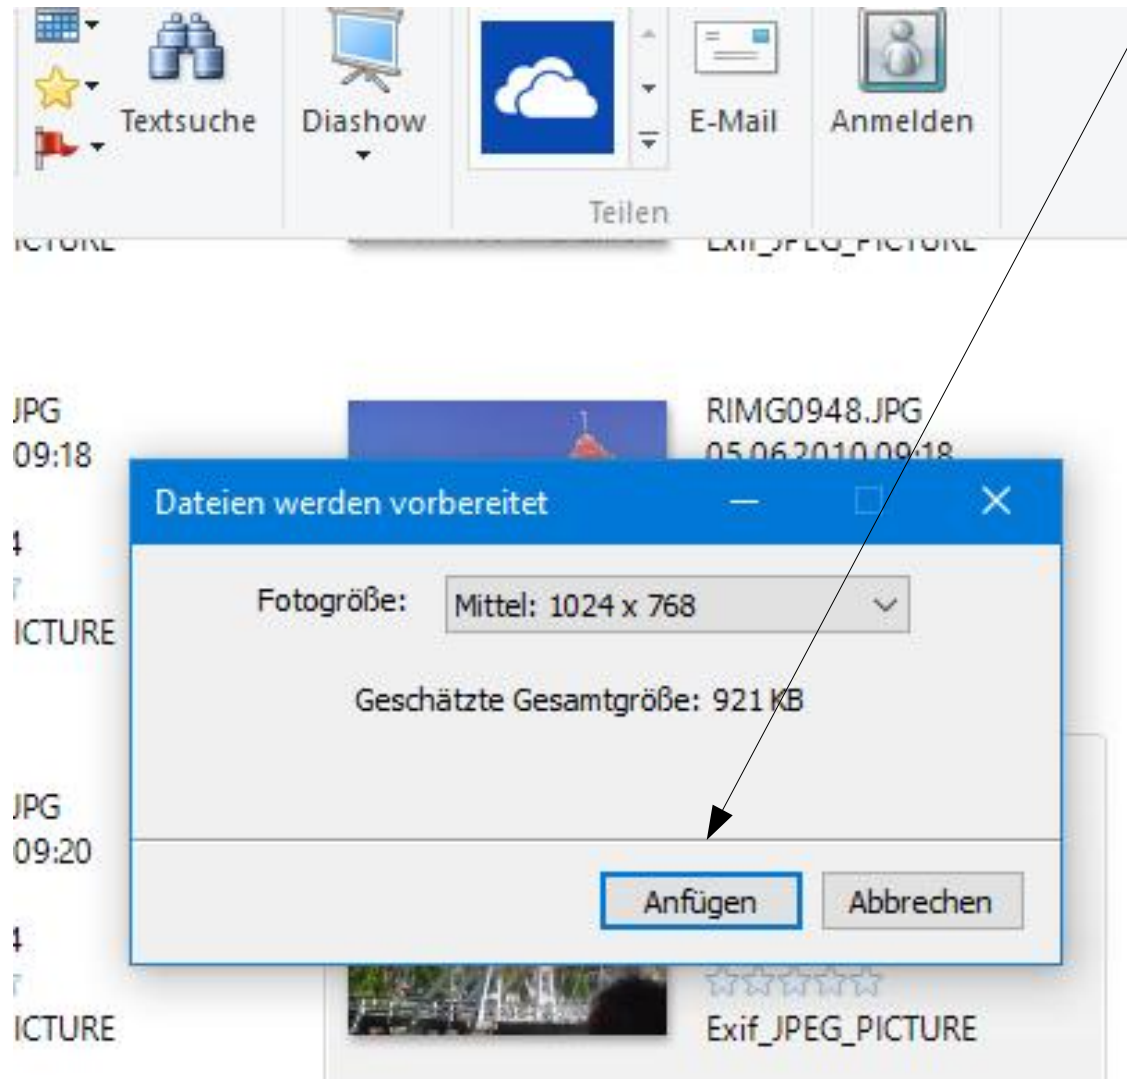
Textsuche

Diashow

E-Mail

Anmelden

Teilen

ICTURE

Exif_JPEG_PICTURE

JPG
09:18

RIMG0948.JPG
05.06.2010 09:18

4

ICTURE

Dateien werden vorbereitet

Fotogröße: Mittel: 1024 x 768

Geschätzte Gesamtgröße: 921 KB

JPG
09:20

Anfügen

Abbrechen

4

ICTURE

Exif_JPEG_PICTURE